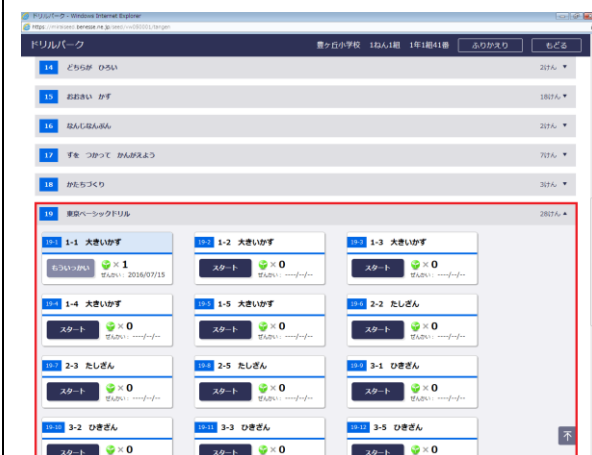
ドリルパーク - Windows Internet Explorer

https://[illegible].benesse.ne.jp/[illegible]

ドリルパーク

豊ヶ丘小学校 1ねん1組 1年1組41番

ふりかえり

もどる

14 どちらが ひろい

2けん ▼

15 おおきい かず

18けん ▼

16 なんじなんぷん

2けん ▼

17 ずを つかって かんがえよう

7けん ▼

18 かたちづくり

3けん ▼

19 東京ベーシックドリル

28けん ▲

19-1 1-1 大きいかず

もういっかい

×1

ぜんかい：2016/07/15

19-2 1-2 大きいかず

スタート

×0

ぜんかい：----/--/--

19-3 1-3 大きいかず

スタート

×0

ぜんかい：----/--/--

19-4 1-4 大きいかず

スタート

×0

ぜんかい：----/--/--

19-5 1-5 大きいかず

スタート

×0

ぜんかい：----/--/--

19-6 2-2 たしざん

スタート

×0

ぜんかい：----/--/--

19-7 2-3 たしざん

スタート

×0

ぜんかい：----/--/--

19-8 2-5 たしざん

スタート

×0

ぜんかい：----/--/--

19-9 3-1 ひきざん

スタート

×0

ぜんかい：----/--/--

19-10 3-2 ひきざん

スタート

×0

19-11 3-3 ひきざん

スタート

×0

19-12 3-5 ひきざん

スタート

×0